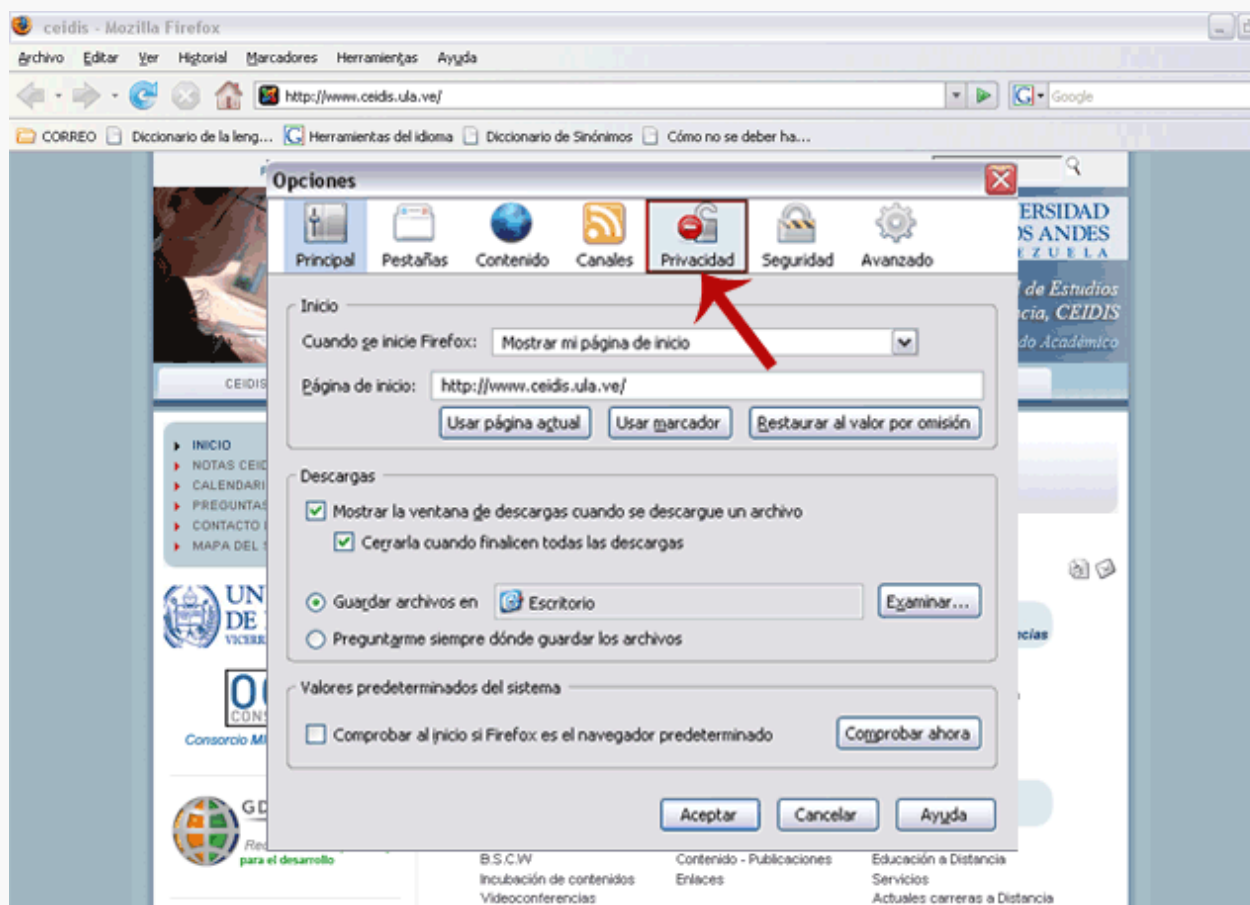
ceidis - Mozilla Firefox

Archivo Editar Ver Historial Marcadores Herramientas Ayuda

http://www.ceidis.ula.ve/

Google

CORREO Diccionario de la leng... Herramientas del idioma Diccionario de Sinónimos Cómo no se deber ha...

Opciones

Principal Pestañas Contenido Canales Privacidad Seguridad Avanzado

Inicio

Cuando se inicie Firefox: Mostrar mi página de inicio

Página de inicio: http://www.ceidis.ula.ve/

Usar página actual Usar marcador Restaurar al valor por omisión

Descargas

Mostrar la ventana de descargas cuando se descargue un archivo

Cerrarla cuando finalicen todas las descargas

Guardar archivos en Escritorio Examinar...

Preguntarme siempre dónde guardar los archivos

Valores predeterminados del sistema

Comprobar al inicio si Firefox es el navegador predeterminado Comprobar ahora

Aceptar Cancelar Ayuda

ERSIDAD
OS ANDES
E Z U E L A

l de Estudios
cia, CEIDIS
do Académico

CEIDIS

INICIO
NOTAS CEID
CALENDARI
PREGUNTAS
CONTACTO
MAPA DEL

UN
DE
VICERR

CONS
Consorcio Mi

cias

GD
Re
para el desarrollo

B.S.C.W
Incubación de contenidos
Videoconferencias

Contenido - Publicaciones
Enlaces

Educación a Distancia
Servicios
Actuales carreras a Distancia